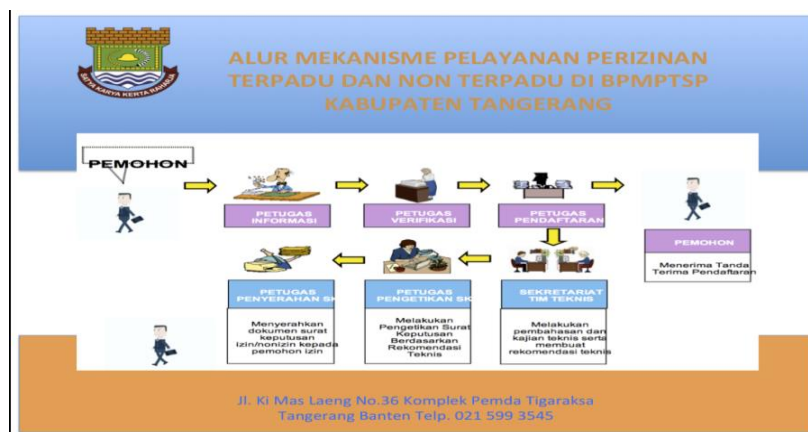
SATYA KARYA KERTA RAHARJA

ALUR MEKANISME PELAYANAN PERIZINAN TERPADU DAN NON TERPADU DI BPMPTSP KABUPATEN TANGERANG

PEMOHON

PETUGAS INFORMASI

PETUGAS VERIFIKASI

PETUGAS PENDAFTARAN

PEMOHON

Menerima Tanda Terima Pendaftaran

PETUGAS PENYERAHAN SK

Menyerahkan dokumen surat keputusan izin/nonizin kepada pemohon izin

PETUGAS PENGETIKAN SK

Melakukan Pengetikan Surat Keputusan Berdasarkan Rekomendasi Teknis

SEKRETARIAT TIM TEKNIS

Melakukan pembahasan dan kajian teknis serta membuat rekomendasi teknis

Jl. Ki Mas Laeng No.36 Komplek Pemda Tigaraksa Tangerang Banten Telp. 021 599 3545